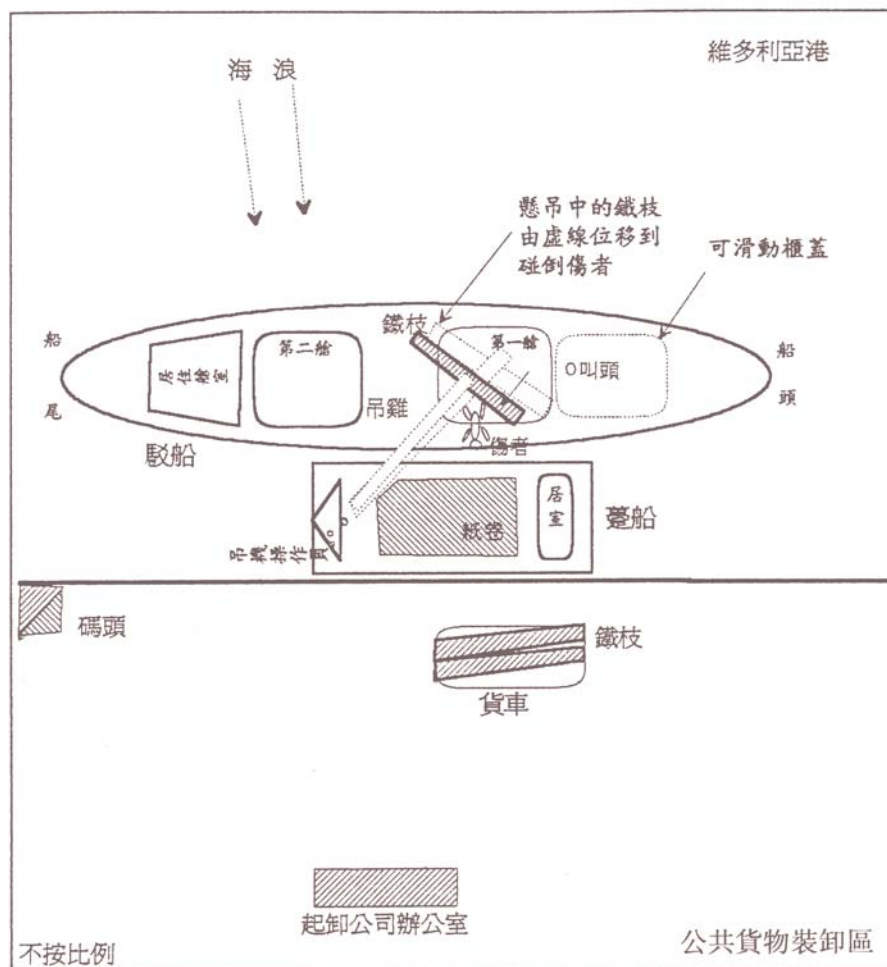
維多利亞港

海 浪

懸吊中的鐵枝由虛線位移到碰倒傷者

可滑動櫃蓋

船尾

居住艙室

第二艙

鐵枝

第一艙

O叫頭

船頭

吊雞

傷者

駁船

吊機操作員

紙卷

居室

躉船

碼頭

鐵枝

貨車

起卸公司辦公室

不按比例

公共貨物裝卸區